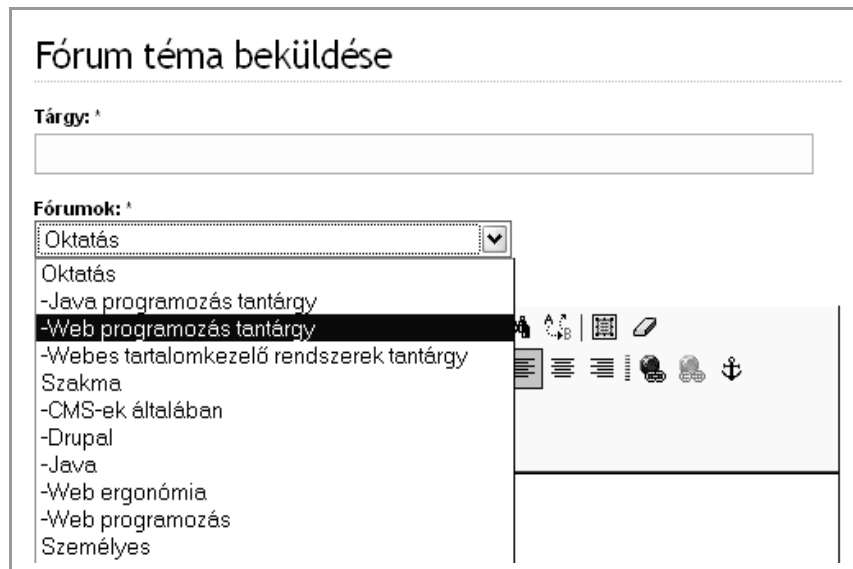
Fórum téma beküldése

Tárgy: *

Fórumok: *

Oktatás

Oktatás
-Java programozás tantárgy
-Web programozás tantárgy
-Webes tartalomkezelő rendszerek tantárgy
Szakma
-CMS-ek általában
-Drupal
-Java
-Web ergonómia
-Web programozás
Személyes